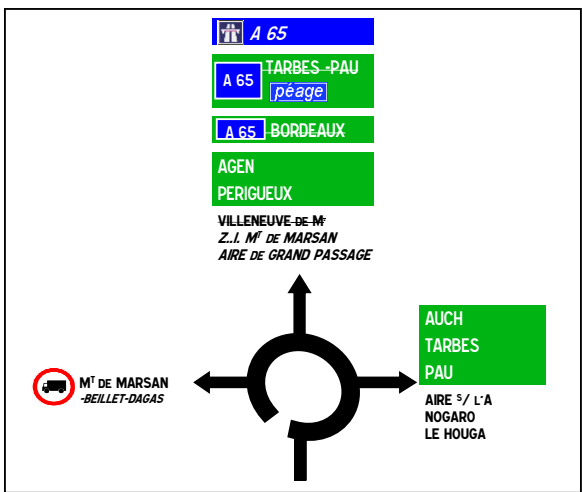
A 65

A 65 TARBES -PAU
péage

A 65 BORDEAUX

AGEN
PERIGUEUX

VILLENEUVE DE M$^{r}$
Z..I. M$^{T}$ DE MARSAN
AIRE DE GRAND PASSAGE

AUCH
TARBES
PAU

AIRE $^{S}$/ L'A
NOGARO
LE HOUGA

M$^{T}$ DE MARSAN
-BEILLET-DAGAS